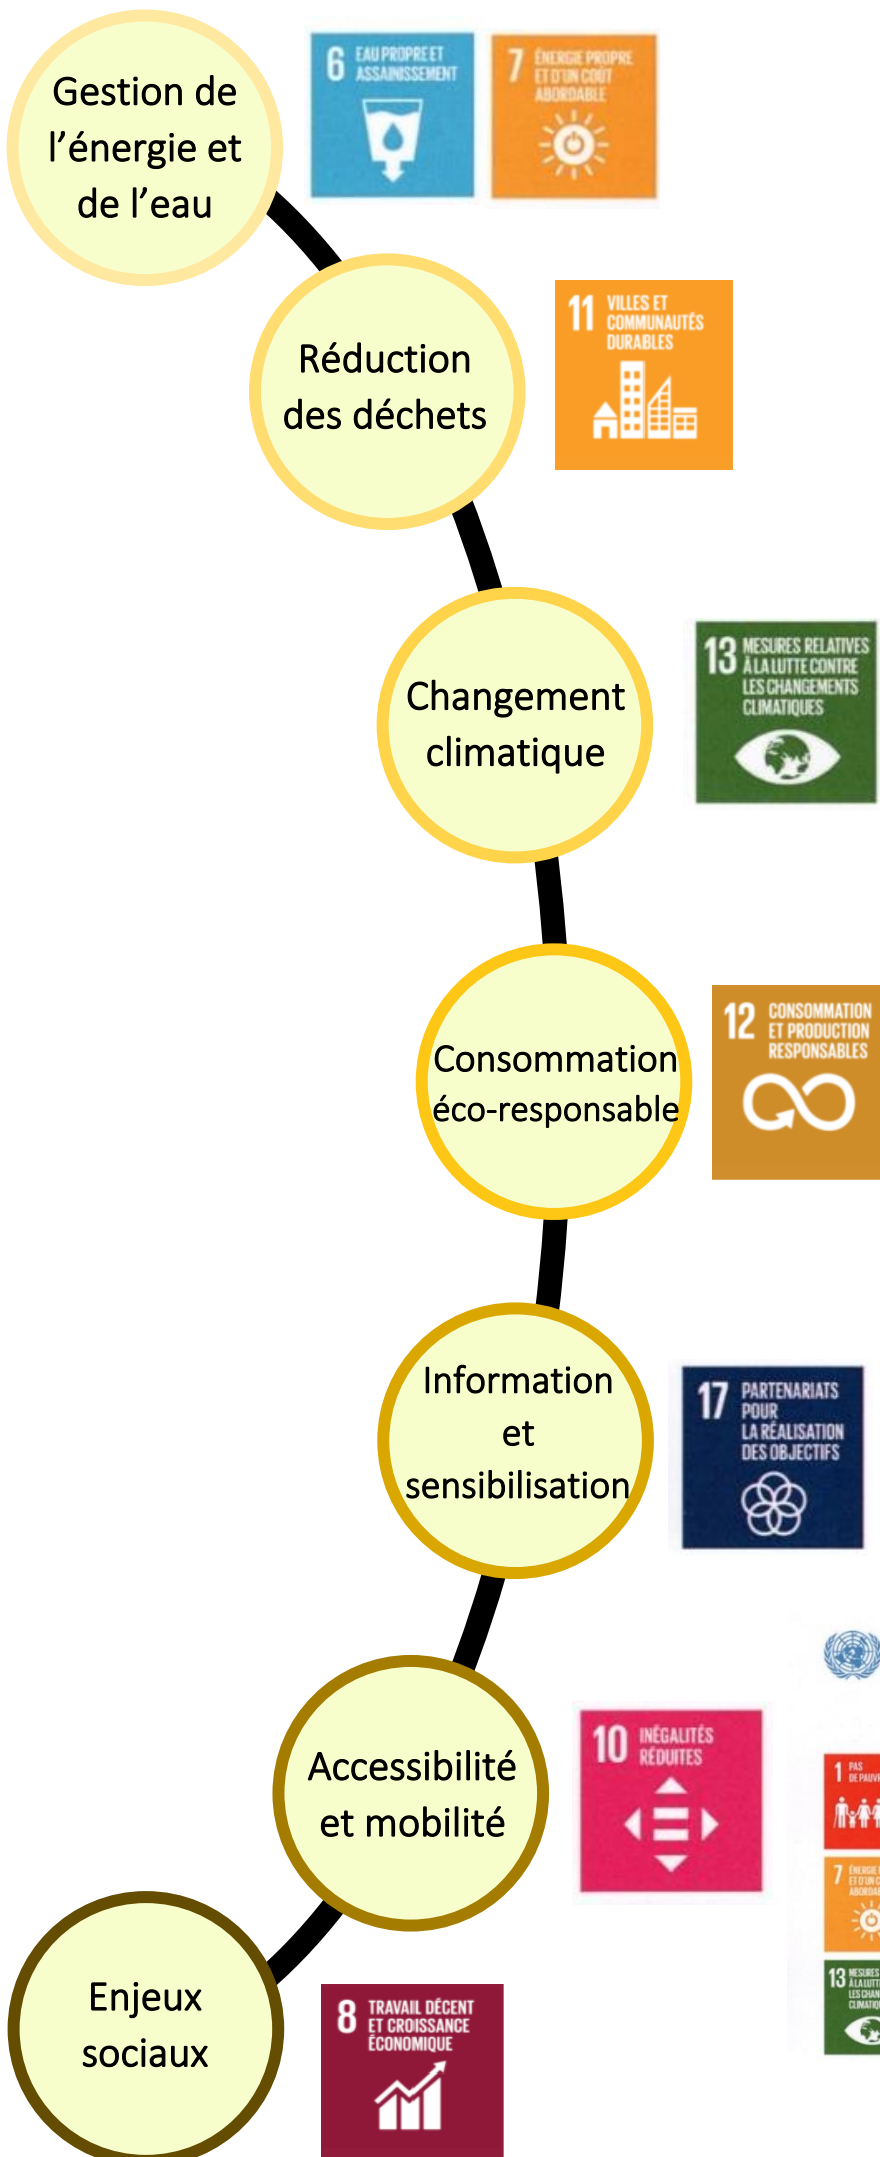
Gestion de l'énergie et de l'eau

6 EAU PROPRE ET ASSAINISSEMENT

7 ÉNERGIE PROPRE ET D'UN COÛT ABORDABLE

Réduction des déchets

11 VILLES ET COMMUNAUTÉS DURABLES

Changement climatique

13 MESURES RELATIVES À LA LUTTE CONTRE LES CHANGEMENTS CLIMATIQUES

Consommation éco-responsable

12 CONSOMMATION ET PRODUCTION RESPONSABLES

Information et sensibilisation

17 PARTENARIATS POUR LA RÉALISATION DES OBJECTIFS

Accessibilité et mobilité

10 INÉGALITÉS RÉDUITES

1 PAS DE PAUV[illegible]

7 ÉNERGIE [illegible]

13 MESURES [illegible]

Enjeux sociaux

8 TRAVAIL DÉCENT ET CROISSANCE ÉCONOMIQUE